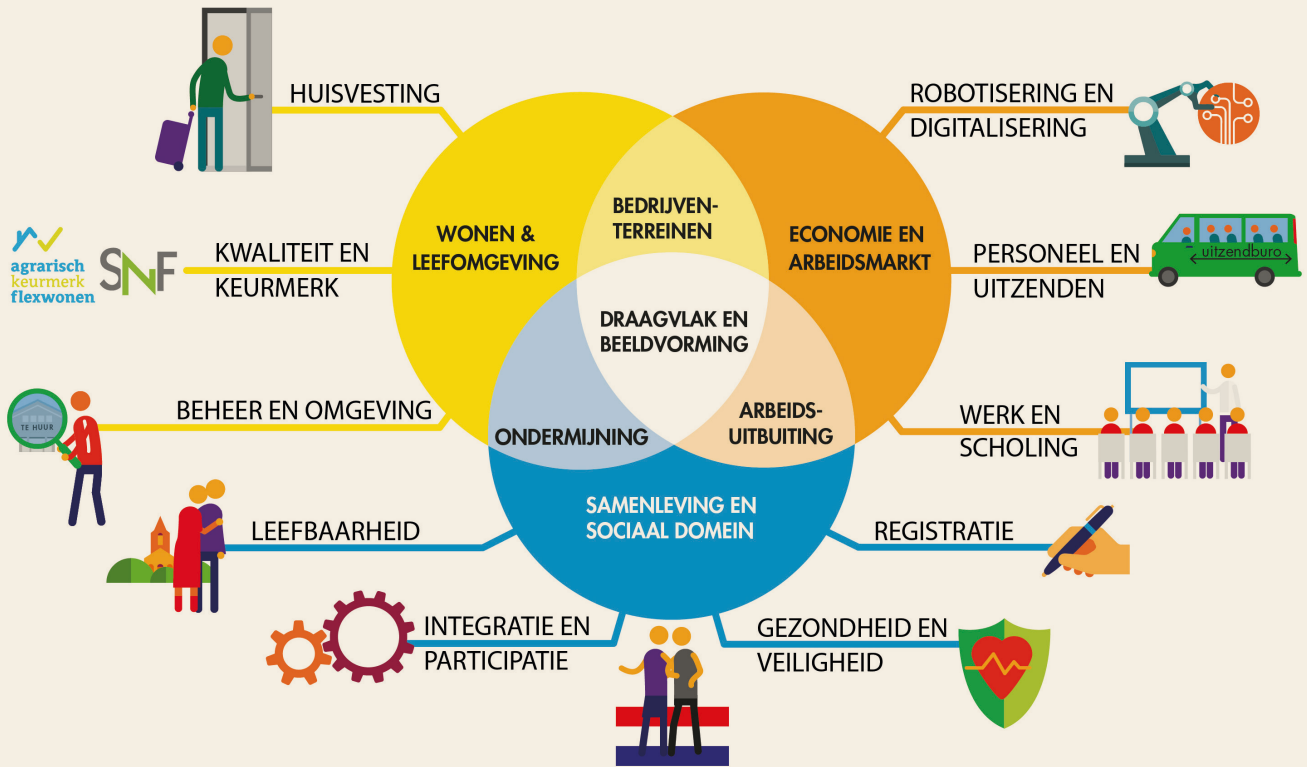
HUISVESTING

ROBOTISERING EN DIGITALISERING

agrarisch keurmerk flexwonen

SNF

KWALITEIT EN KEURMERK

WONEN & LEEFOMGEVING

BEDRIJVEN-TERREINEN

ECONOMIE EN ARBEIDSMARKT

PERSONEEL EN UITZENDEN

uitzendburo

DRAAGVLAK EN BEELDVORMING

TE HUUR

BEHEER EN OMGEVING

ONDERMIJNING

ARBEIDS-UITBUITING

WERK EN SCHOLING

SAMENLEVING EN SOCIAAL DOMEIN

LEEFBAARHEID

REGISTRATIE

INTEGRATIE EN PARTICIPATIE

GEZONDHEID EN VEILIGHEID